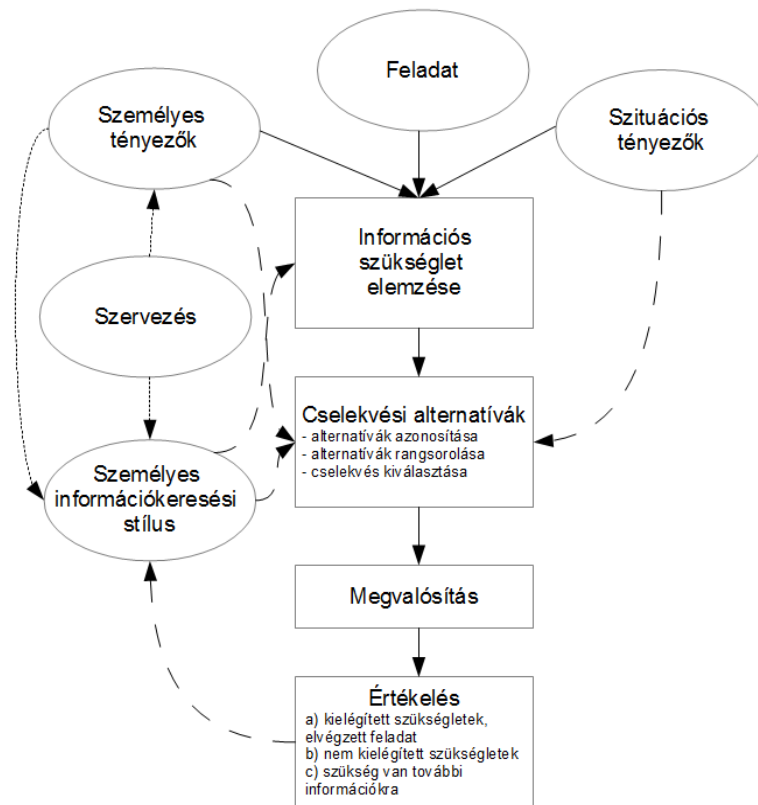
Feladat

Személyes tényezők

Szituációs tényezők

Információs szükséglet elemzése

Szervezés

Cselekvési alternatívák
- alternatívák azonosítása
- alternatívák rangsorolása
- cselekvés kiválasztása

Személyes információkeresési stílus

Megvalósítás

Értékelés
a) kielégített szükségletek, elvégzett feladat
b) nem kielégített szükségletek
c) szükség van további információkra